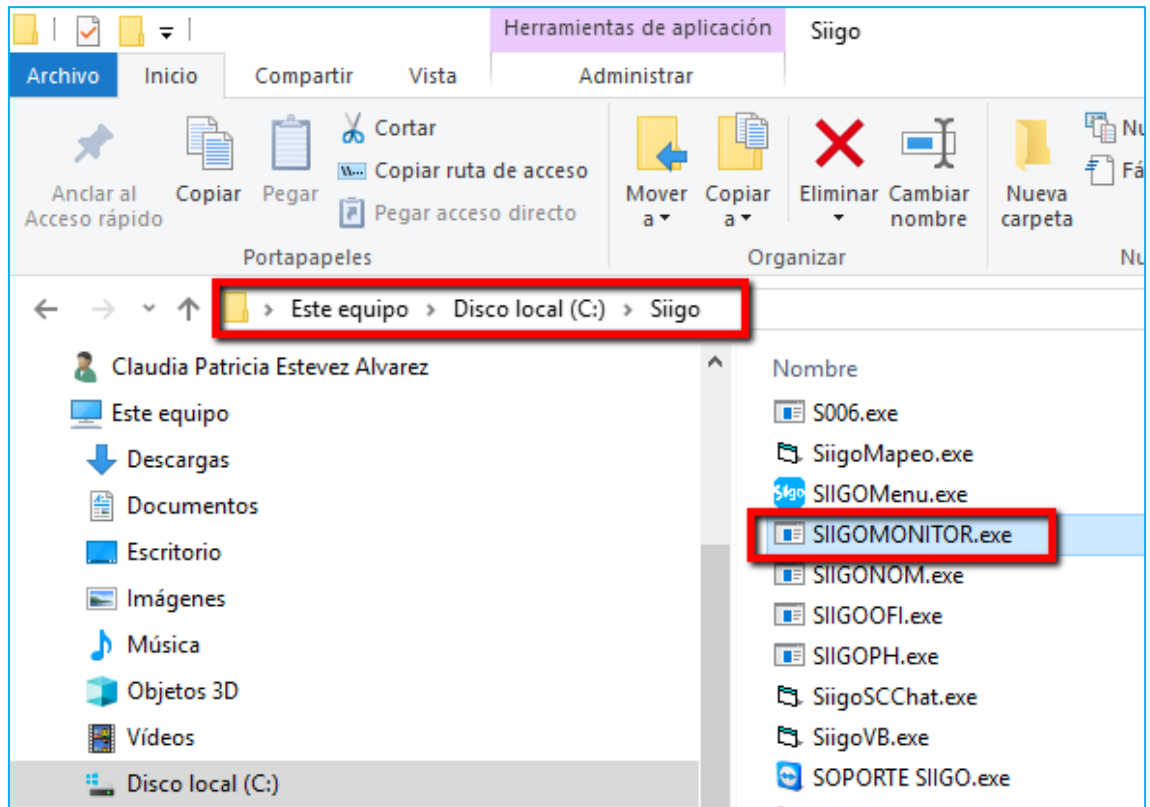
Herramientas de aplicación
Siigo
Archivo
Inicio
Compartir
Vista
Administrar
Anclar al Acceso rápido
Copiar
Pegar
Cortar
Copiar ruta de acceso
Pegar acceso directo
Portapapeles
Mover a
Copiar a
Eliminar
Cambiar nombre
Organizar
Nueva carpeta
Nu
Fá
Nu
Este equipo › Disco local (C:) › Siigo
Claudia Patricia Estevez Alvarez
Este equipo
Descargas
Documentos
Escritorio
Imágenes
Música
Objetos 3D
Vídeos
Disco local (C:)
Nombre
S006.exe
SiigoMapeo.exe
SIIGOMenu.exe
SIIGOMONITOR.exe
SIIGONOM.exe
SIIGOOFI.exe
SIIGOPH.exe
SiigoSCChat.exe
SiigoVB.exe
SOPORTE SIIGO.exe